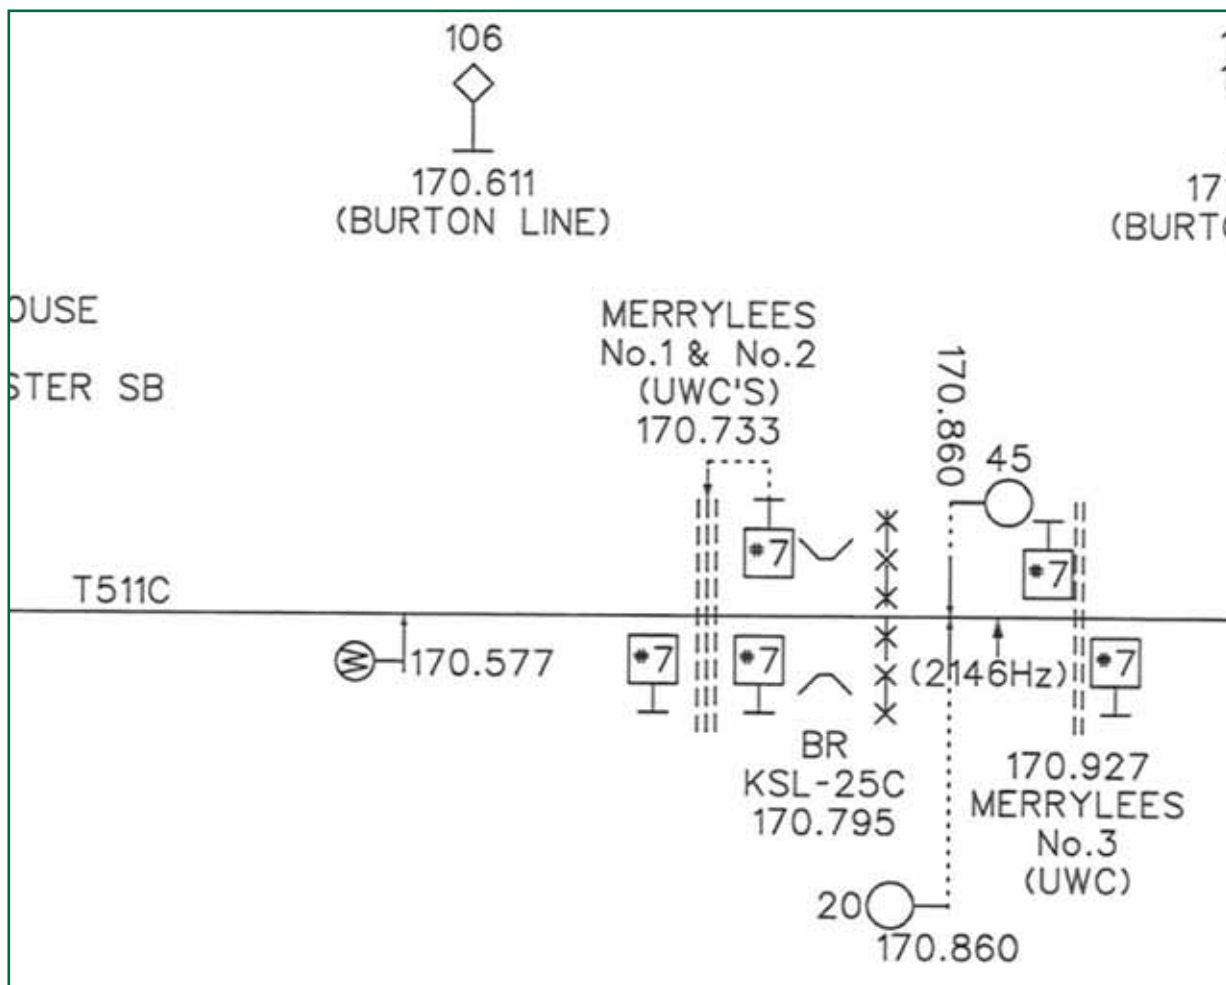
106
170.611
(BURTON LINE)

17
(BURT

OUSE

STER SB

MERRYLEES
No.1 & No.2
(UWC'S)
170.733

170.860

45

T511C

170.577

*7

*7

*7

*7

*7

(2146Hz)

BR
KSL-25C
170.795

170.927
MERRYLEES
No.3
(UWC)

20

170.860